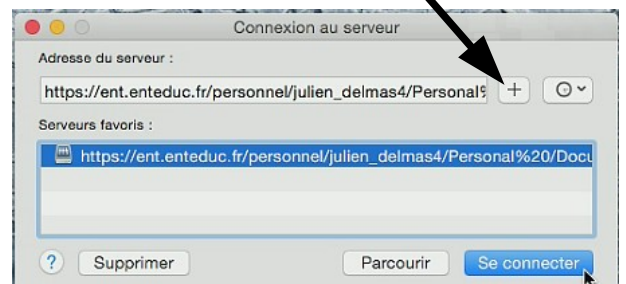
Connexion au serveur

Adresse du serveur :

https://ent.enteduc.fr/personnel/julien_delmas4/Personal9

+

Serveurs favoris :

https://ent.enteduc.fr/personnel/julien_delmas4/Personal%20/Docu

?

Supprimer

Parcourir

Se connecter